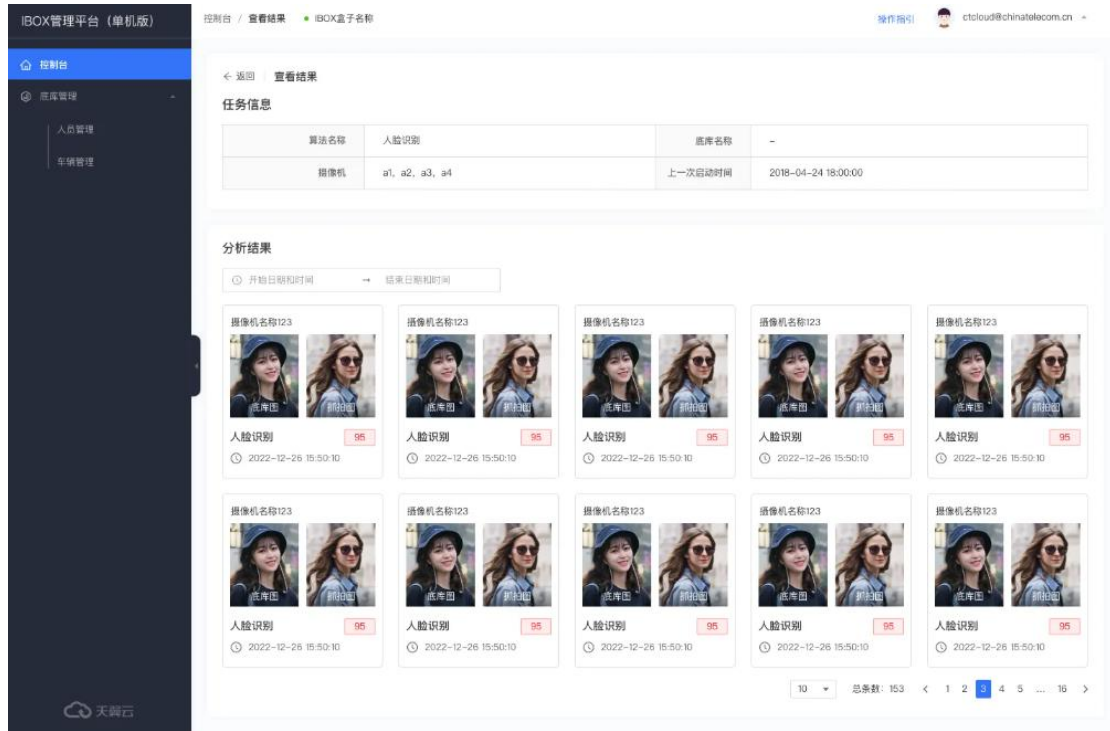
IBOX管理平台（单机版）

控制台
底库管理
人员管理
车辆管理

天翼云

控制台 / 查看结果 • IBOX盒子名称

操作指引 ctcloud@chinatelecom.cn

← 返回 查看结果

任务信息

| 算法名称 | 人脸识别 | 底库名称 | – |
|---|---|---|---|
| 摄像机 | a1, a2, a3, a4 | 上一次启动时间 | 2018-04-24 18:00:00 |

分析结果

开始日期和时间 → 结束日期和时间

摄像机名称123
底库图 抓拍图
人脸识别 95
2022-12-26 15:50:10

摄像机名称123
底库图 抓拍图
人脸识别 95
2022-12-26 15:50:10

摄像机名称123
底库图 抓拍图
人脸识别 95
2022-12-26 15:50:10

摄像机名称123
底库图 抓拍图
人脸识别 95
2022-12-26 15:50:10

摄像机名称123
底库图 抓拍图
人脸识别 95
2022-12-26 15:50:10

摄像机名称123
底库图 抓拍图
人脸识别 95
2022-12-26 15:50:10

摄像机名称123
底库图 抓拍图
人脸识别 95
2022-12-26 15:50:10

摄像机名称123
底库图 抓拍图
人脸识别 95
2022-12-26 15:50:10

摄像机名称123
底库图 抓拍图
人脸识别 95
2022-12-26 15:50:10

摄像机名称123
底库图 抓拍图
人脸识别 95
2022-12-26 15:50:10

10 总条数: 153 < 1 2 3 4 5 ... 16 >